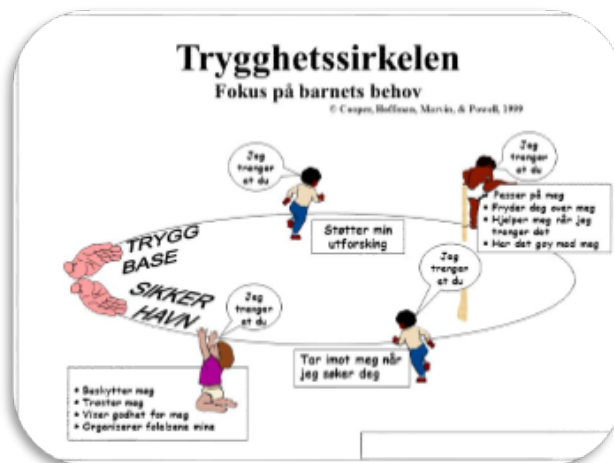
Trygghetssirkelen

Fokus på barnets behov

© Cooper, Hoffman, Marvin, & Powell, 1999

Jeg trenger at du

Jeg trenger at du

Støtter min utforsking

• Passer på meg
• Fryder deg over meg
• Hjelper meg når jeg trenger det
• Har det gøy med meg

TRYGG BASE

SIKKER HAVN

Jeg trenger at du

Jeg trenger at du

Tar imot meg når jeg søker deg

• Beskytter meg
• Trøster meg
• Viser godhet for meg
• Organiserer følelsene mine